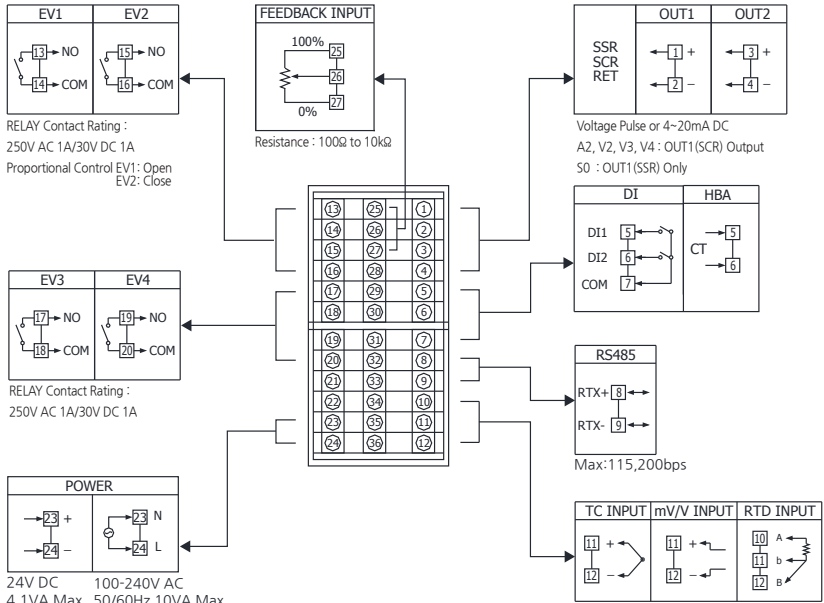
EV1 EV2
13 NO
14 COM
15 NO
16 COM

RELAY Contact Rating :
250V AC 1A/30V DC 1A
Proportional Control EV1: Open
EV2: Close

FEEDBACK INPUT
100%
25
26
27
0%
Resistance : 100Ω to 10kΩ

SSR
SCR
RET
OUT1 OUT2
1 +
2 −
3 +
4 −
Voltage Pulse or 4~20mA DC
A2, V2, V3, V4 : OUT1(SCR) Output
S0 : OUT1(SSR) Only

13 25 1
14 26 2
15 27 3
16 28 4
17 29 5
18 30 6
19 31 7
20 32 8
21 33 9
22 34 10
23 35 11
24 36 12

DI HBA
DI1 5
DI2 6
COM 7
CT
5
6

EV3 EV4
17 NO
18 COM
19 NO
20 COM

RELAY Contact Rating :
250V AC 1A/30V DC 1A

RS485
RTX+ 8
RTX- 9
Max:115,200bps

POWER
23 +
24 −
23 N
24 L
24V DC
4.1VA Max
100-240V AC
50/60Hz 10VA Max

TC INPUT mV/V INPUT RTD INPUT
11 +
12 −
11 +
12 −
10 A
11 b
12 B